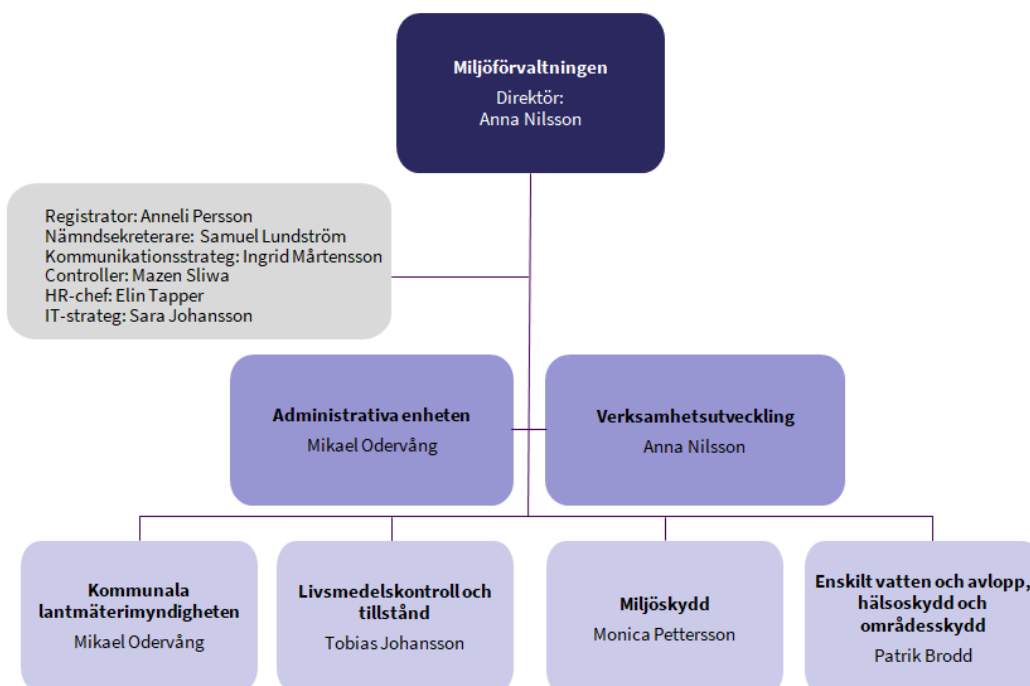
Miljöförvaltningen
Direktör:
Anna Nilsson

Registrator: Anneli Persson
Nämndsekreterare: Samuel Lundström
Kommunikationsstrateg: Ingrid Mårtensson
Controller: Mazen Sliwa
HR-chef: Elin Tapper
IT-strateg: Sara Johansson

Administrativa enheten
Mikael Odervång

Verksamhetsutveckling
Anna Nilsson

Kommunala lantmäterimyndigheten
Mikael Odervång

Livsmedelskontroll och tillstånd
Tobias Johansson

Miljöskydd
Monica Pettersson

Enskilt vatten och avlopp, hälsoskydd och områdesskydd
Patrik Brodd